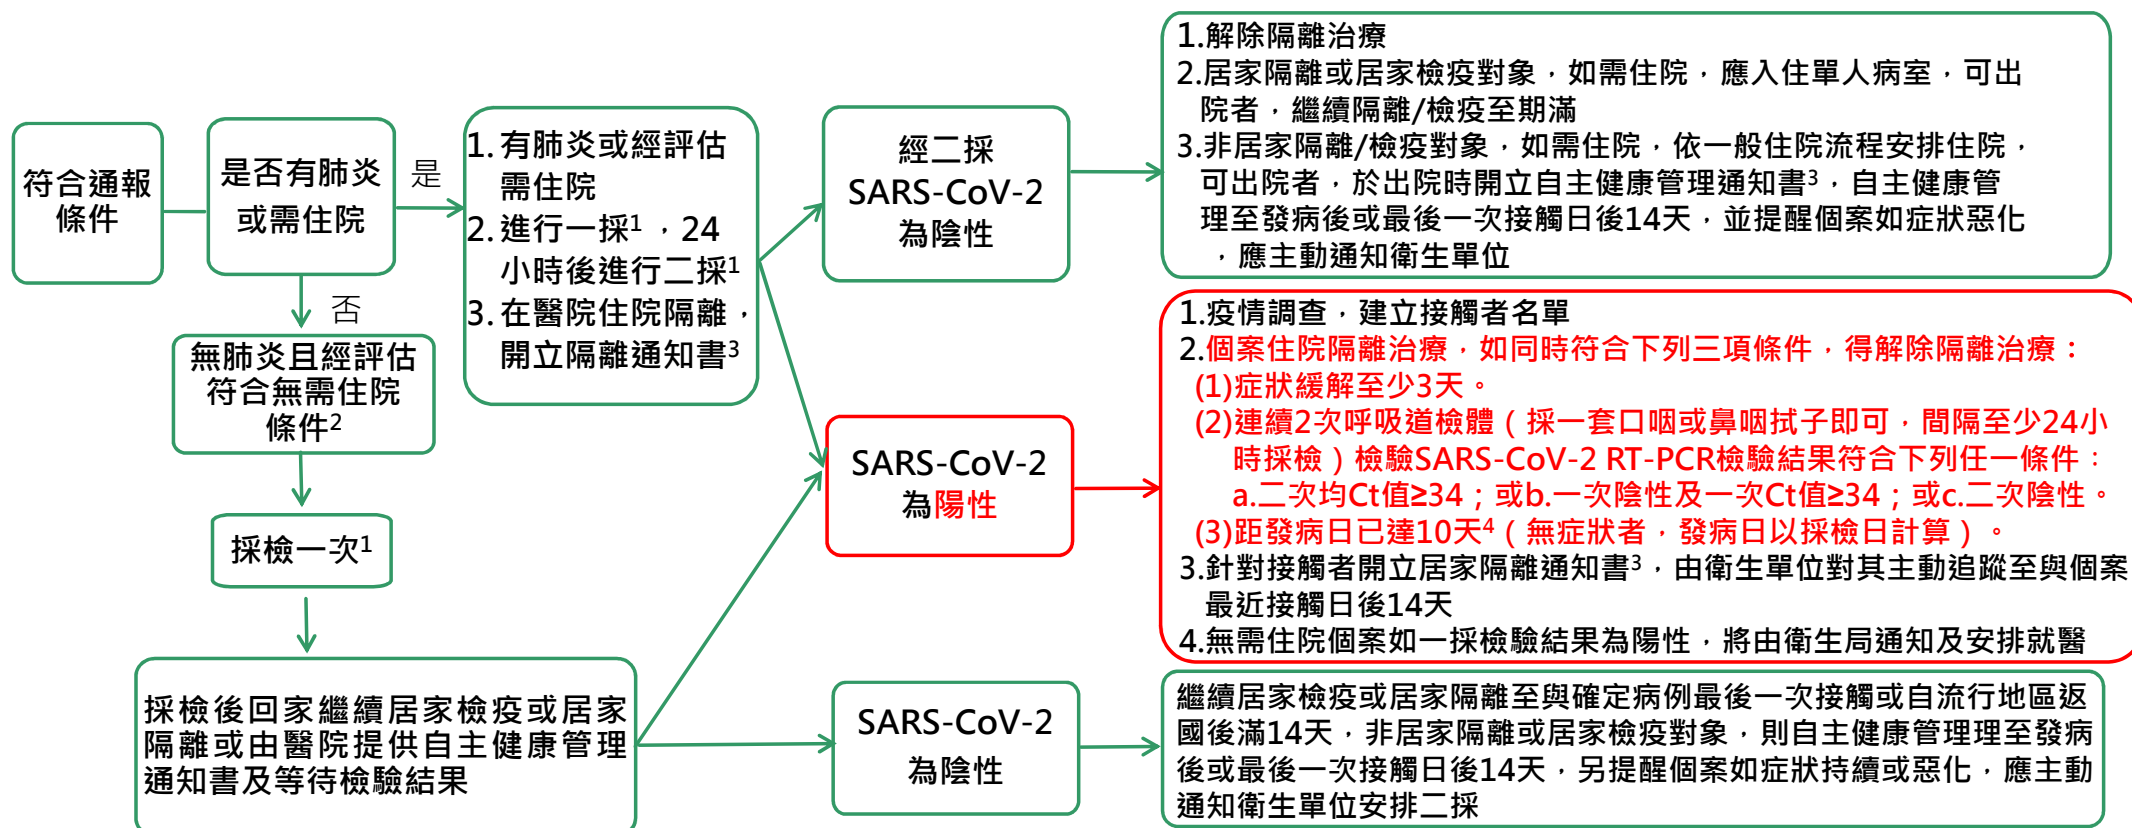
符合通報條件

是否有肺炎或需住院

是

1. 有肺炎或經評估需住院
2. 進行一採$^1$，24小時後進行二採$^1$
3. 在醫院住院隔離，開立隔離通知書$^3$

經二採SARS-CoV-2為陰性

1.解除隔離治療
2.居家隔離或居家檢疫對象，如需住院，應入住單人病室，可出院者，繼續隔離/檢疫至期滿
3.非居家隔離/檢疫對象，如需住院，依一般住院流程安排住院，可出院者，於出院時開立自主健康管理通知書$^3$，自主健康管理至發病後或最後一次接觸日後14天，並提醒個案如症狀惡化，應主動通知衛生單位

否

無肺炎且經評估符合無需住院條件$^2$

SARS-CoV-2為陽性

1.疫情調查，建立接觸者名單
2.個案住院隔離治療，如同時符合下列三項條件，得解除隔離治療：
(1)症狀緩解至少3天。
(2)連續2次呼吸道檢體（採一套口咽或鼻咽拭子即可，間隔至少24小時採檢）檢驗SARS-CoV-2 RT-PCR檢驗結果符合下列任一條件：a.二次均Ct值≥34；或b.一次陰性及一次Ct值≥34；或c.二次陰性。
(3)距發病日已達10天$^4$（無症狀者，發病日以採檢日計算）。
3.針對接觸者開立居家隔離通知書$^3$，由衛生單位對其主動追蹤至與個案最近接觸日後14天
4.無需住院個案如一採檢驗結果為陽性，將由衛生局通知及安排就醫

採檢一次$^1$

採檢後回家繼續居家檢疫或居家隔離或由醫院提供自主健康管理通知書及等待檢驗結果

SARS-CoV-2為陰性

繼續居家檢疫或居家隔離至與確定病例最後一次接觸或自流行地區返國後滿14天，非居家隔離或居家檢疫對象，則自主健康管理理至發病後或最後一次接觸日後14天，另提醒個案如症狀持續或惡化，應主動通知衛生單位安排二採